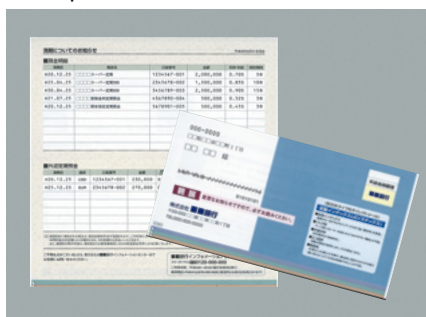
満期についてのお知らせ

■満期日到来

| | | | | | |
|---|---|---|---|---|---|
| H20.12.25 | □□□□スーパー定期 | 1234567-001 | 3,000,000 | 0.70% | 5年 |
| H21.06.25 | □□□□スーパー定期 | 2345678-002 | 2,000,000 | 0.60% | 10年 |
| H30.04.25 | □□□□スーパー定期 | 3456789-003 | 1,000,000 | 0.90% | 15年 |
| H31.07.25 | □□□□□定期 | 4567890-004 | 3,000,000 | 0.32% | 5年 |
| H21.12.25 | □□□□□定期 | 5678901-005 | 500,000 | 0.41% | 5年 |

■満期日到来

| | | | | |
|---|---|---|---|---|
| H20.12.25 | 100 | 1234567-001 | 250,000 | 0.20% |
| H21.12.25 | 200 | 2345678-002 | 270,000 | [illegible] |

000-0000
□□□□□□□□□□丁目
□□ □□ 様

親展

株式会社 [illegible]銀行

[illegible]インフォメーション